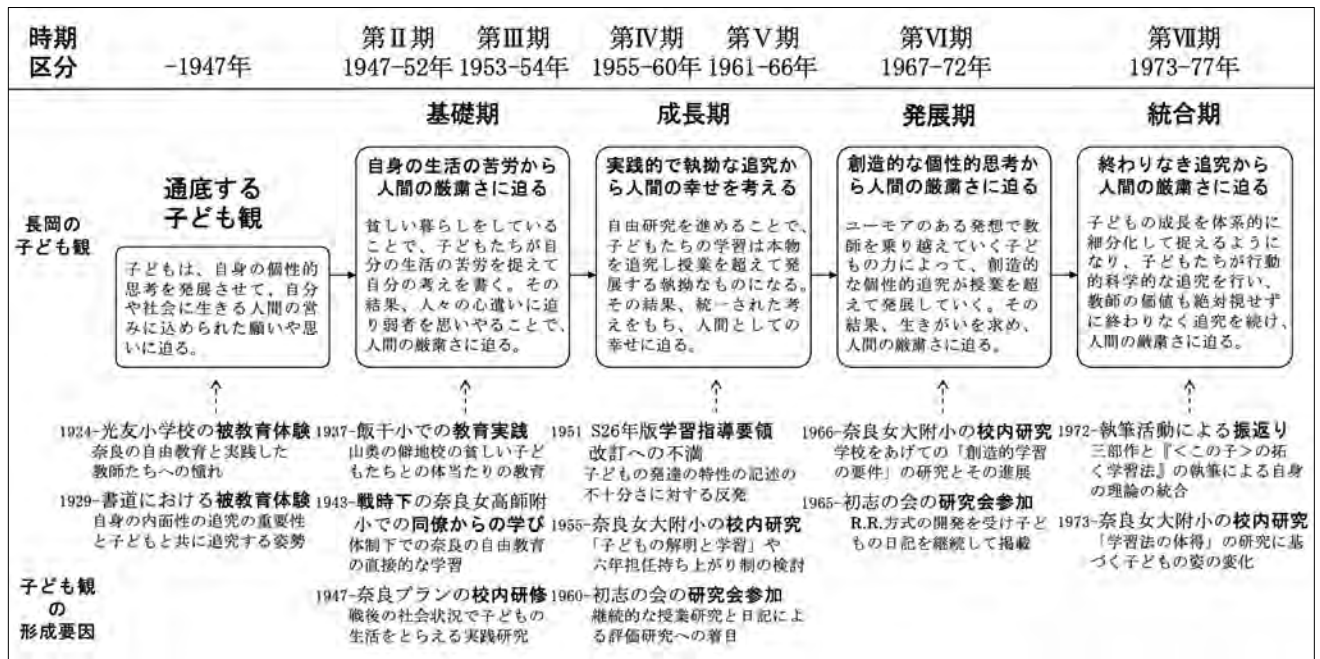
| 時期区分 | -1947年 | 第Ⅱ期 1947-52年 | 第Ⅲ期 1953-54年 | 第Ⅳ期 1955-60年 | 第Ⅴ期 1961-66年 | 第Ⅵ期 1967-72年 | 第Ⅶ期 1973-77年 |
|---|---|---|---|---|---|---|---|

基礎期　成長期　発展期　統合期

長岡の子ども観

通底する子ども観

子どもは、自身の個性的思考を発展させて、自分や社会に生きる人間の営みに込められた願いや思いに迫る。

自身の生活の苦労から人間の厳粛さに迫る

貧しい暮らしをしていることで、子どもたちが自分の生活の苦労を捉えて自分の考えを書く。その結果、人々の心遣いに迫り弱者を思いやることで、人間の厳粛さに迫る。

実践的で執拗な追究から人間の幸せを考える

自由研究を進めることで、子どもたちの学習は本物を追究し授業を超えて発展する執拗なものになる。その結果、統一された考えをもち、人間としての幸せに迫る。

創造的な個性的思考から人間の厳粛さに迫る

ユーモアのある発想で教師を乗り越えていく子どもの力によって、創造的な個性的追究が授業を超えて発展していく。その結果、生きがいを求め、人間の厳粛さに迫る。

終わりなき追究から人間の厳粛さに迫る

子どもの成長を体系的に細分化して捉えるようになり、子どもたちが行動的科学的な追究を行い、教師の価値も絶対視せずに終わりなく追究を続け、人間の厳粛さに迫る。

子ども観の形成要因

1924-光友小学校の被教育体験
奈良の自由教育と実践した教師たちへの憧れ

1929-書道における被教育体験
自身の内面性の追究の重要性と子どもと共に追究する姿勢

1937-飯干小での教育実践
山奥の僻地校の貧しい子どもたちとの体当たりの教育

1943-戦時下の奈良女高師附小での同僚からの学び
体制下での奈良の自由教育の直接的な学習

1947-奈良プランの校内研修
戦後の社会状況で子どもの生活をとらえる実践研究

1951 S26年版学習指導要領改訂への不満
子どもの発達の特性の記述の不十分さに対する反発

1955-奈良女大附小の校内研究
「子どもの解明と学習」や六年担任持ち上がり制の検討

1960-初志の会の研究会参加
継続的な授業研究と日記による評価研究への着目

1966-奈良女大附小の校内研究
学校をあげての「創造的学習の要件」の研究とその進展

1965-初志の会の研究会参加
R.R.方式の開発を受け子どもの日記を継続して掲載

1972-執筆活動による振返り
三部作と『<この子>の拓く学習法』の執筆による自身の理論の統合

1973-奈良女大附小の校内研究
「学習法の体得」の研究に基づく子どもの姿の変化